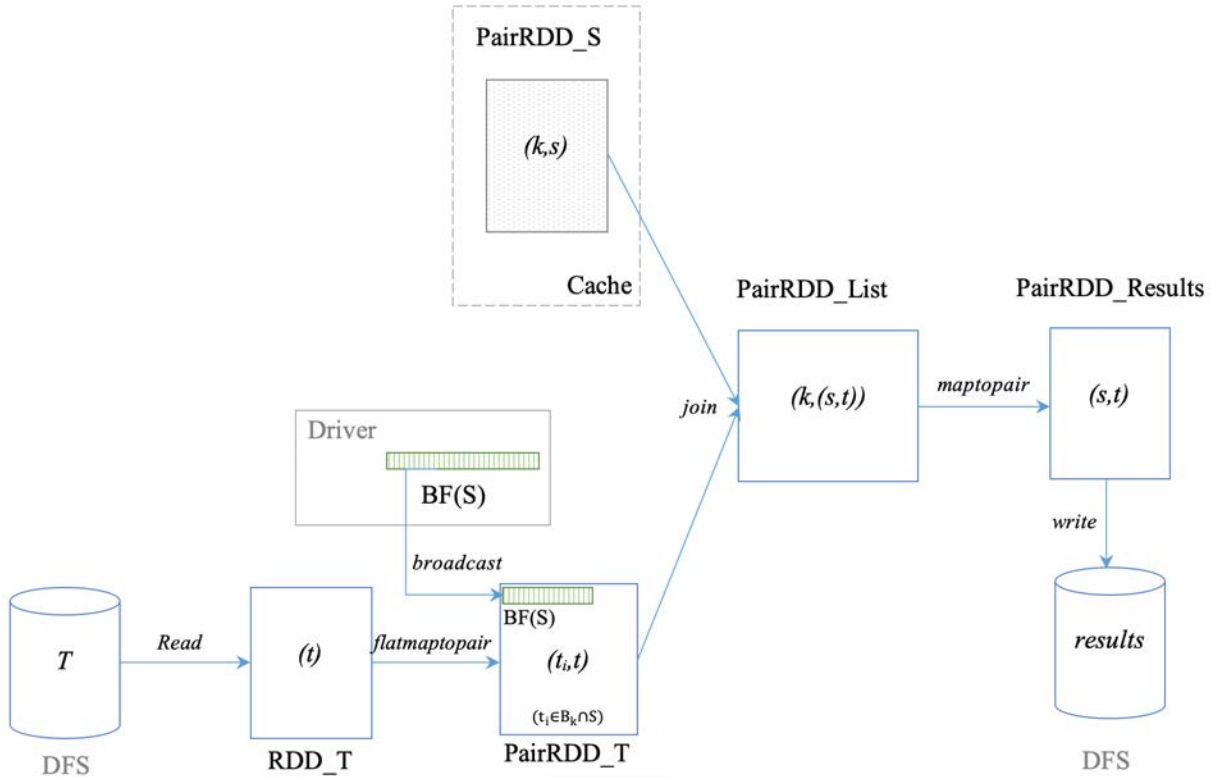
PairRDD_S

(k,s)

Cache

PairRDD_List

PairRDD_Results

join

(k,(s,t))

maptopair

(s,t)

Driver

BF(S)

write

broadcast

BF(S)

T

Read

(t)

flatmaptopair

$(t_i,t)$

$(t_i \in B_k \cap S)$

results

DFS

RDD_T

PairRDD_T

DFS